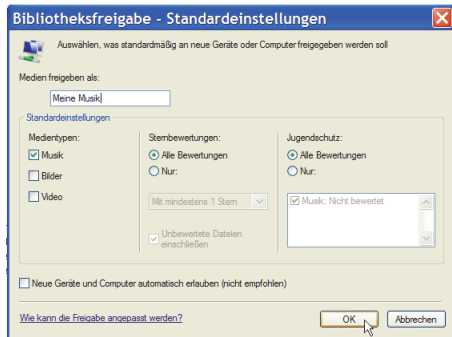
Bibliotheksfreigabe - Standardeinstellungen

Auswählen, was standardmäßig an neue Geräte oder Computer freigegeben werden soll

Medien freigeben als:

Meine Musik

Standardeinstellungen

Medientypen:

Musik

Bilder

Video

Sternbewertungen:

Alle Bewertungen

Nur:

Mit mindestens 1 Stern

Unbewertete Dateien einschließen

Jugendschutz:

Alle Bewertungen

Nur:

Musik: Nicht bewertet

Neue Geräte und Computer automatisch erlauben (nicht empfohlen)

Wie kann die Freigabe angepasst werden?

OK

Abbrechen